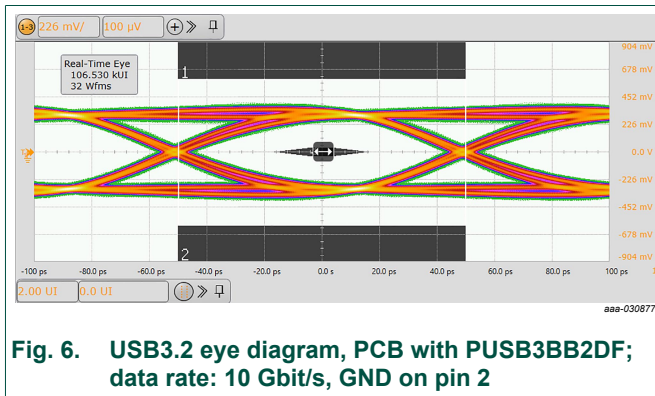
1-3 226 mV/ 100 µV

Real-Time Eye
106.530 kUI
32 Wfms

1

2

904 mV
678 mV
452 mV
226 mV
0.0 V
-226 mV
-452 mV
-678 mV
-904 mV

-100 ps -80.0 ps -60.0 ps -40.0 ps -20.0 ps 0.0 s 20.0 ps 40.0 ps 60.0 ps 80.0 ps 100 ps

2.00 UI 0.0 UI

aaa-030877

Fig. 6. USB3.2 eye diagram, PCB with PUSB3BB2DF; data rate: 10 Gbit/s, GND on pin 2